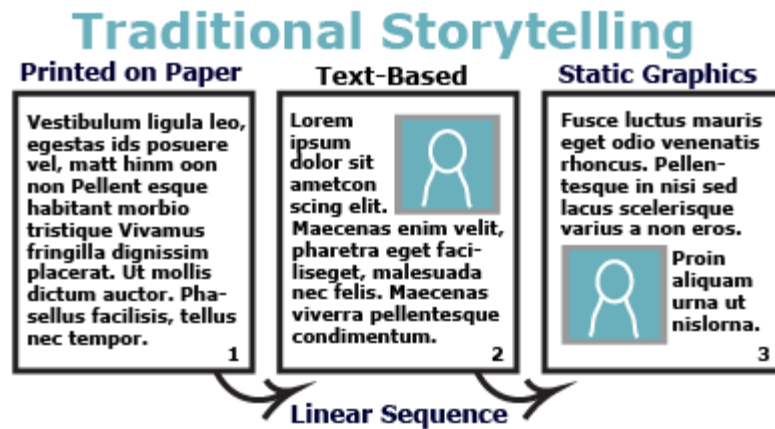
Traditional Storytelling

Printed on Paper

Vestibulum ligula leo, egestas ids posuere vel, matt hinm oon non Pellent esque habitant morbio tristique Vivamus fringilla dignissim placerat. Ut mollis dictum auctor. Phasellus facilisis, tellus nec tempor.

1

Text-Based

Lorem ipsum dolor sit ametcon scing elit. Maecenas enim velit, pharetra eget faciliseget, malesuada nec felis. Maecenas viverra pellentesque condimentum.

2

Static Graphics

Fusce luctus mauris eget odio venenatis rhoncus. Pellentesque in nisi sed lacus scelerisque varius a non eros.

Proin aliquam urna ut nislorna.

3

Linear Sequence